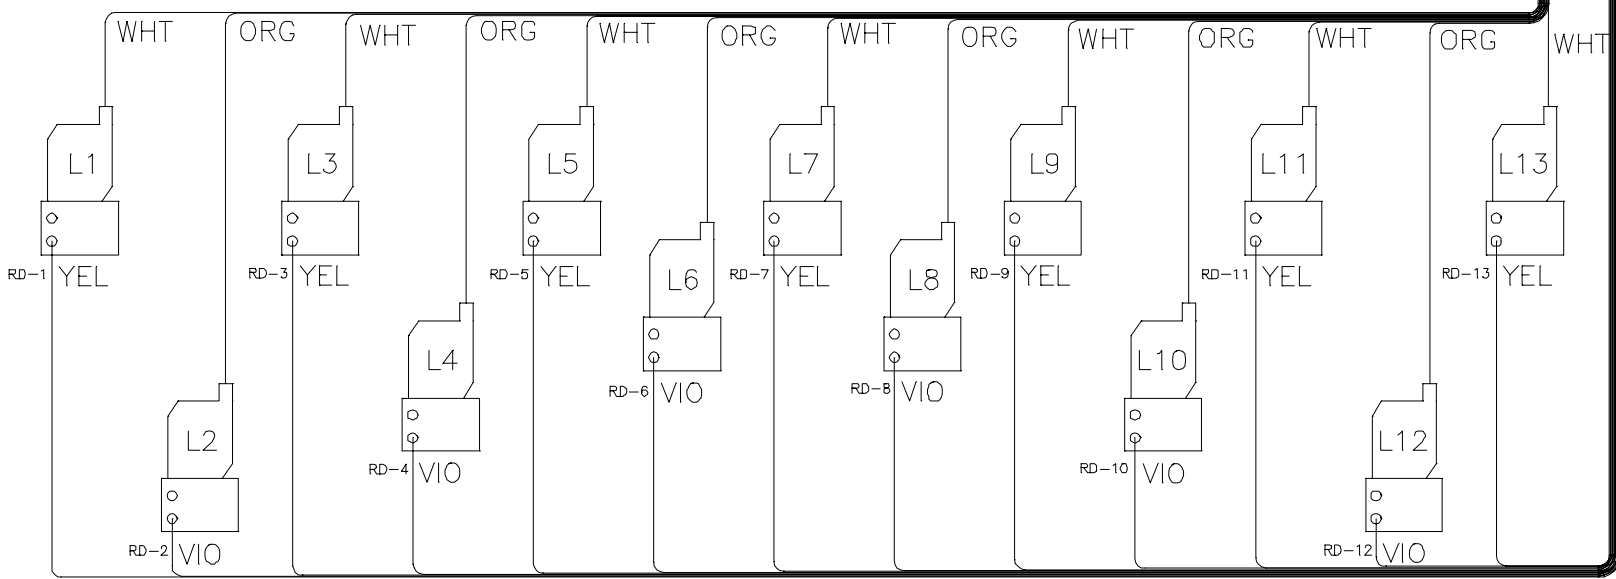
WHT ORG WHT ORG WHT ORG WHT ORG WHT ORG WHT ORG WHT

L1
RD-1 YEL

L2
RD-2 VIO

L3
RD-3 YEL

L4
RD-4 VIO

L5
RD-5 YEL

L6
RD-6 VIO

L7
RD-7 YEL

L8
RD-8 VIO

L9
RD-9 YEL

L10
RD-10 VIO

L11
RD-11 YEL

L12
RD-12 VIO

L13
RD-13 YEL